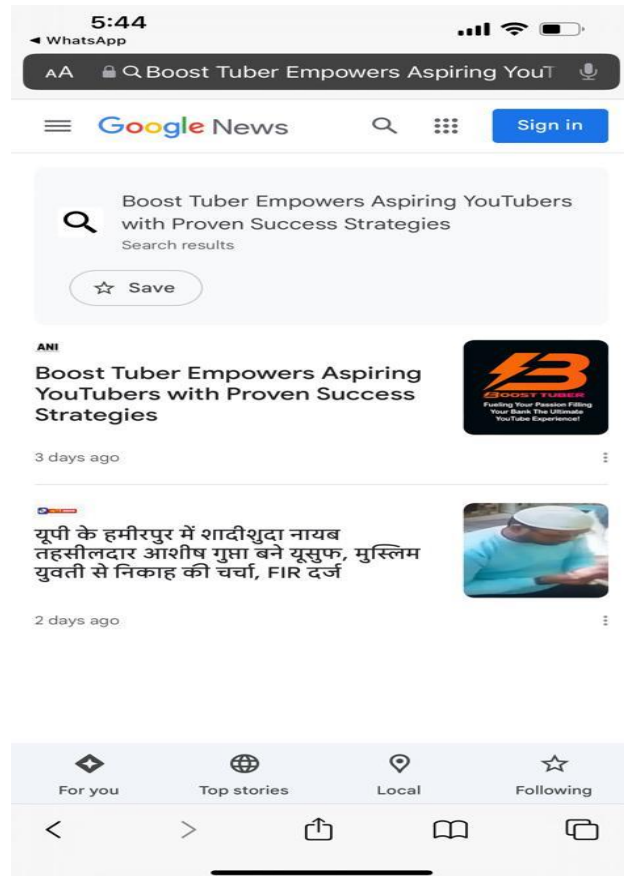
5:44
◂ WhatsApp

AA Boost Tuber Empowers Aspiring YouT

Google News

Sign in

Boost Tuber Empowers Aspiring YouTubers with Proven Success Strategies
Search results

Save

ANI

Boost Tuber Empowers Aspiring YouTubers with Proven Success Strategies

BOOST TUBER
Fueling Your Passion Filling Your Bank The Ultimate YouTube Experience!

3 days ago

यूपी के हमीरपुर में शादीशुदा नायब तहसीलदार आशीष गुप्ता बने यूसुफ, मुस्लिम युवती से निकाह की चर्चा, FIR दर्ज

2 days ago

For you

Top stories

Local

Following